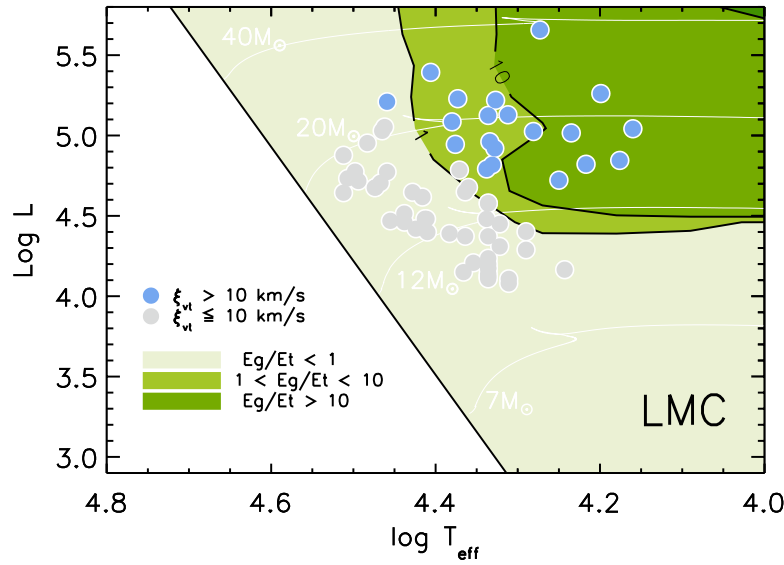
40M$_\odot$

20M$_\odot$

12M$_\odot$

7M$_\odot$

10

1

$\xi_{vt}$ > 10 km/s
$\xi_{vt}$ ≦ 10 km/s

Eg/Et < 1
1 < Eg/Et < 10
Eg/Et > 10

LMC

Log L

5.5
5.0
4.5
4.0
3.5
3.0

4.8
4.6
4.4
4.2
4.0

log T$_{eff}$